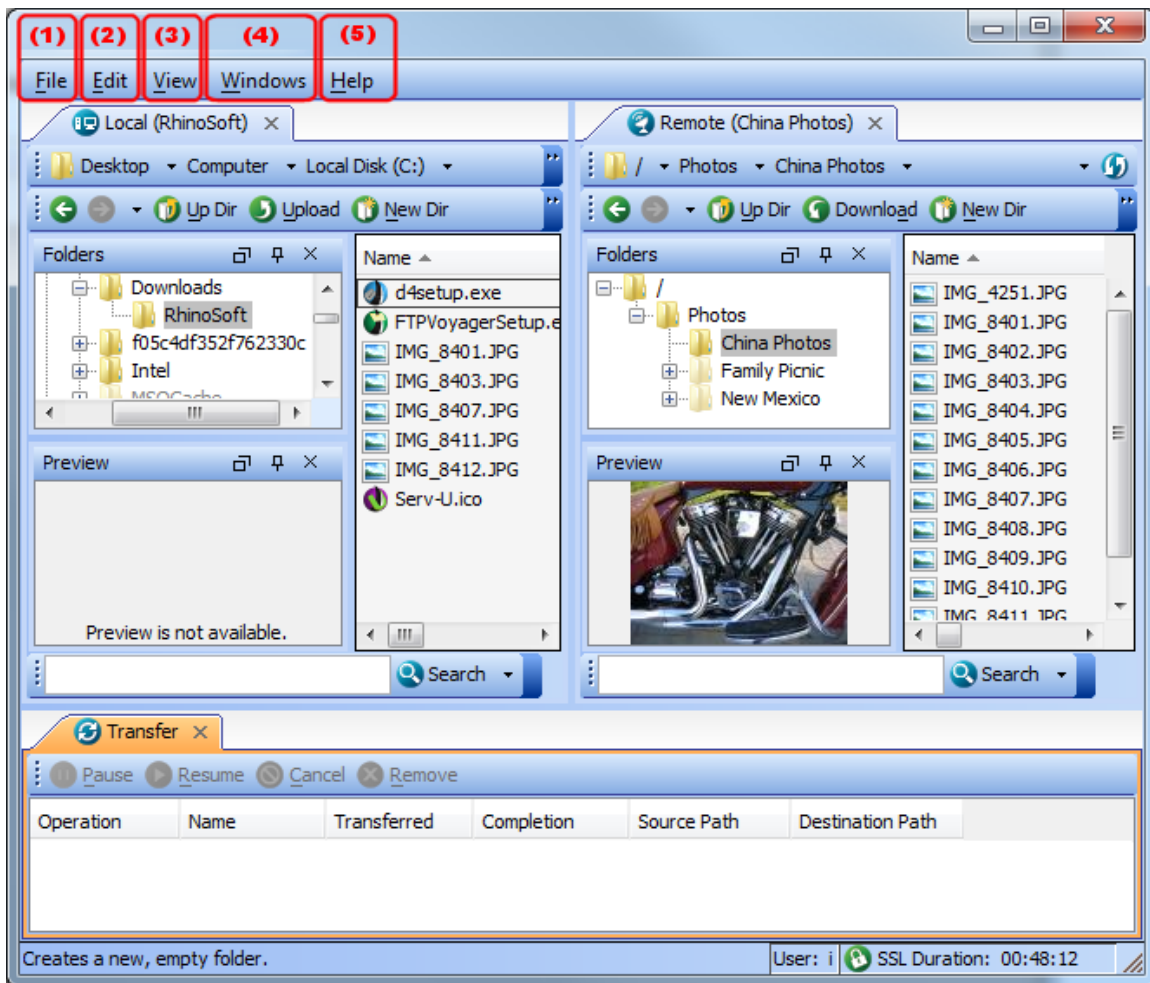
(1) (2) (3) (4) (5)

File Edit View Windows Help

Local (RhinoSoft) ×

Desktop ▾ Computer ▾ Local Disk (C:) ▾

Up Dir Upload New Dir

Folders

Downloads
RhinoSoft
f05c4df352f762330c
Intel
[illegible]

Name

d4setup.exe
FTPVoyagerSetup.e
IMG_8401.JPG
IMG_8403.JPG
IMG_8407.JPG
IMG_8411.JPG
IMG_8412.JPG
Serv-U.ico

Preview

Preview is not available.

Search ▾

Remote (China Photos) ×

/ ▾ Photos ▾ China Photos ▾

Up Dir Download New Dir

Folders

/
Photos
China Photos
Family Picnic
New Mexico

Name

IMG_4251.JPG
IMG_8401.JPG
IMG_8402.JPG
IMG_8403.JPG
IMG_8404.JPG
IMG_8405.JPG
IMG_8406.JPG
IMG_8407.JPG
IMG_8408.JPG
IMG_8409.JPG
IMG_8410.JPG
IMG_8411.JPG

Preview

Search ▾

Transfer ×

Pause Resume Cancel Remove

| Operation | Name | Transferred | Completion | Source Path | Destination Path |
|---|---|---|---|---|---|

Creates a new, empty folder. User: i SSL Duration: 00:48:12